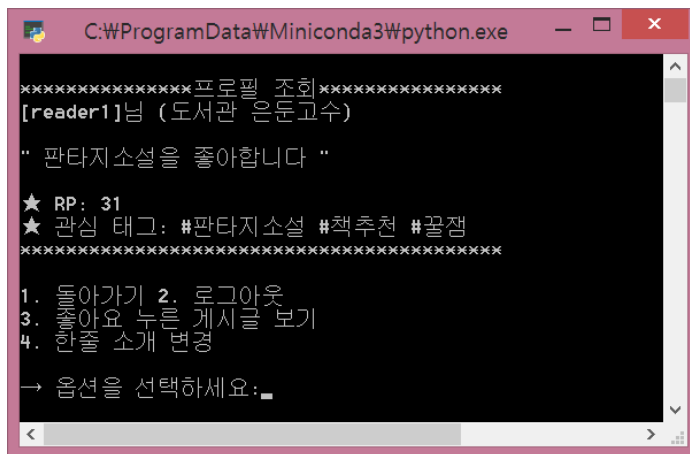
C:₩ProgramData₩Miniconda3₩python.exe

***************프로필 조회***************
[reader1]님 (도서관 은둔고수)

" 판타지소설을 좋아합니다 "

★ RP: 31
★ 관심 태그: #판타지소설 #책추천 #꿀잼
****************************************

1. 돌아가기 2. 로그아웃
3. 좋아요 누른 게시글 보기
4. 한줄 소개 변경

→ 옵션을 선택하세요:_